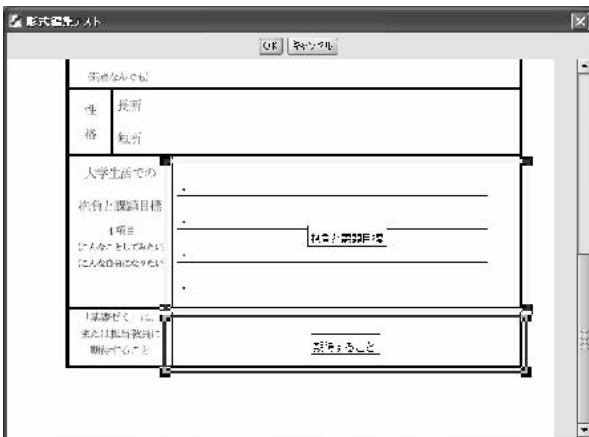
書式編集ソフト

OK キャンセル

(何でもなんでも)

性格 長所

短所

大学生活での抱負と課題目標

4項目

(こんなことをしてみたい)

(こんな自分になりたい)

・

・

・

・

抱負と課題目標

「卒業せずに」に、または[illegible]に期待すること

期待すること